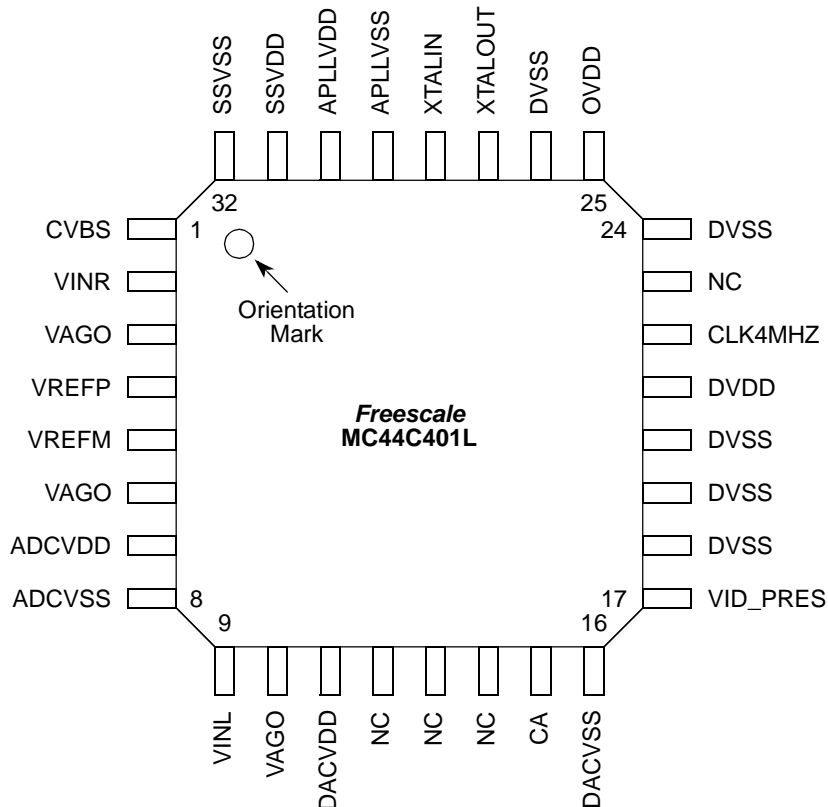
SSVSS
SSVDD
APLLVDD
APLLVSS
XTALIN
XTALOUT
DVSS
OVDD

32
25

CVBS
1
VINR
VAGO
VREFP
VREFM
VAGO
ADCVDD
ADCVSS
8

Orientation Mark

*Freescale*
**MC44C401L**

24
DVSS
NC
CLK4MHZ
DVDD
DVSS
DVSS
DVSS
17
VID_PRES

9
16

VINL
VAGO
DACVDD
NC
NC
NC
CA
DACVSS